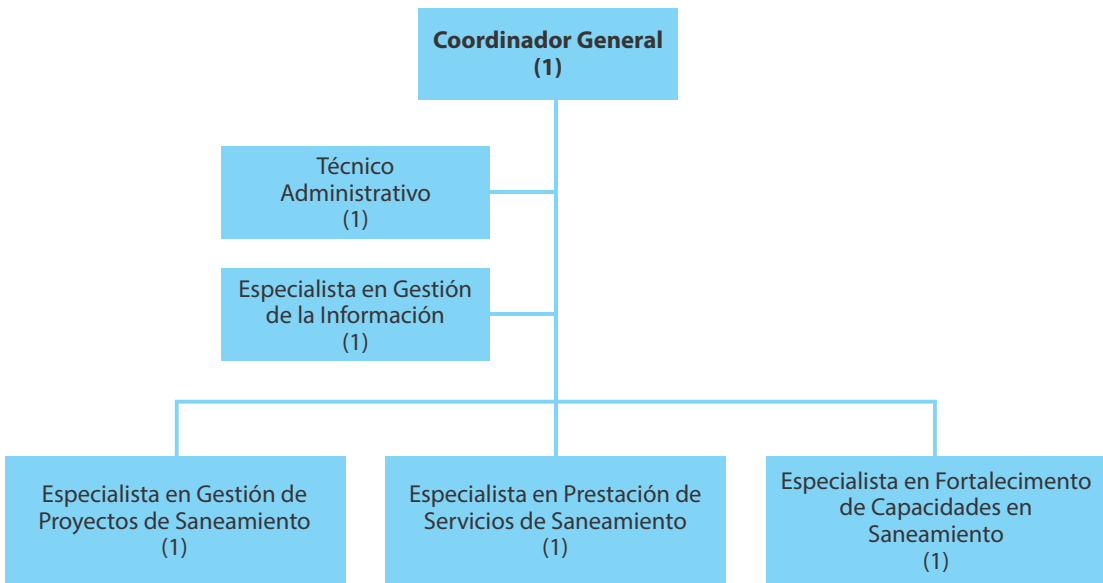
Coordinador General
(1)

Técnico Administrativo
(1)

Especialista en Gestión de la Información
(1)

Especialista en Gestión de Proyectos de Saneamiento
(1)

Especialista en Prestación de Servicios de Saneamiento
(1)

Especialista en Fortalecimento de Capacidades en Saneamiento
(1)